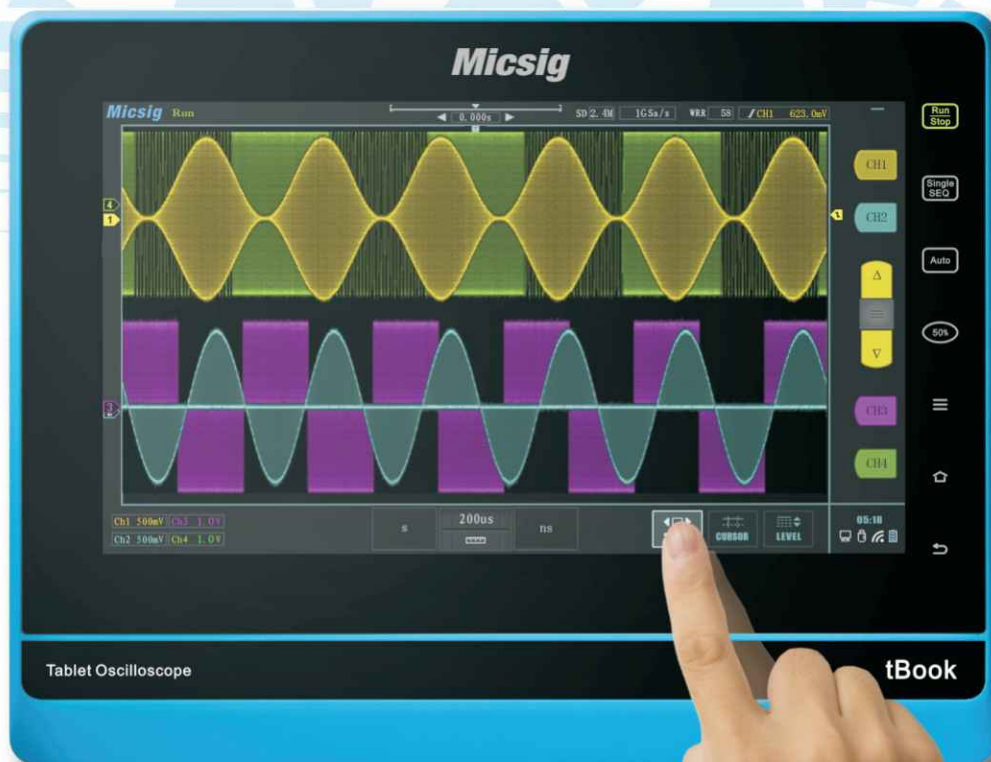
Micsig

Micsig Run

0.000s

SD 2.4M 1GSa/s WRR 58 CH1 623.0mV

4
1
2

CH1
CH2
Δ
∇
CH3
CH4

Ch1 500mV Ch3 1.0V
Ch2 500mV Ch4 1.0V

s
200us
ns

CURSOR
LEVEL

05:18

Run Stop
Single SEQ
Auto
50%

Tablet Oscilloscope
tBook